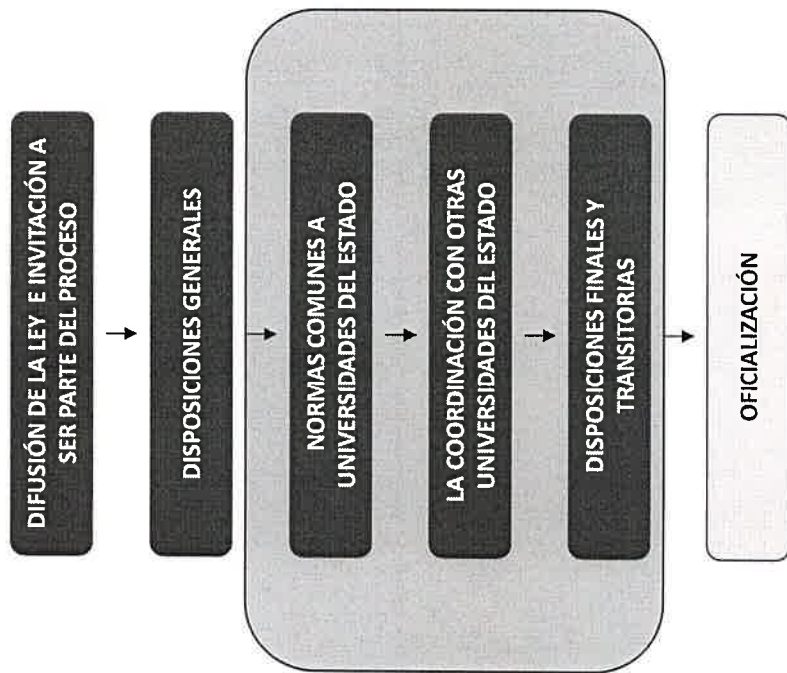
DIFUSIÓN DE LA LEY E INVITACIÓN A SER PARTE DEL PROCESO

DISPOSICIONES GENERALES

NORMAS COMUNES A UNIVERSIDADES DEL ESTADO

LA COORDINACIÓN CON OTRAS UNIVERSIDADES DEL ESTADO

DISPOSICIONES FINALES Y TRANSITORIAS

OFICIALIZACIÓN